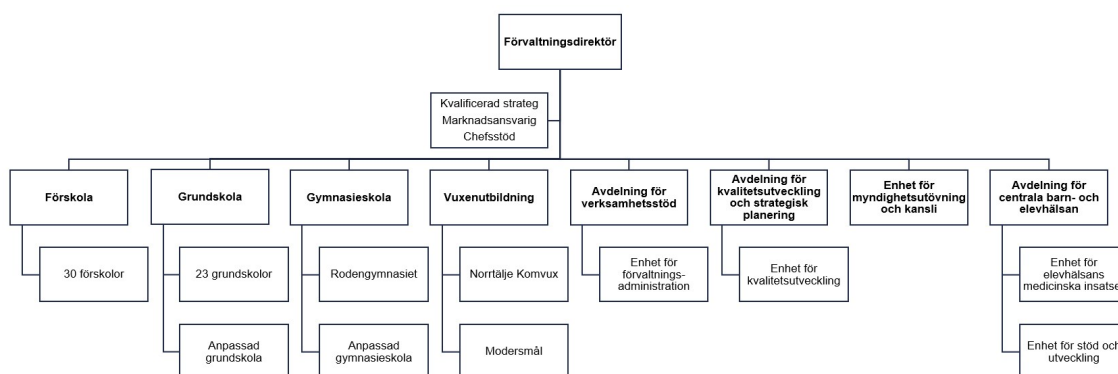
Förvaltningsdirektör

Kvalificerad strateg
Marknadsansvarig
Chefsstöd

Förskola

30 förskolor

Grundskola

23 grundskolor

Anpassad grundskola

Gymnasieskola

Rodengymnasiet

Anpassad gymnasieskola

Vuxenutbildning

Norrtälje Komvux

Modersmål

Avdelning för verksamhetsstöd

Enhet för förvaltningsadministration

Avdelning för kvalitetsutveckling och strategisk planering

Enhet för kvalitetsutveckling

Enhet för myndighetsutövning och kansli

Avdelning för centrala barn- och elevhälsan

Enhet för elevhälsans medicinska insats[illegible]

Enhet för stöd och utveckling